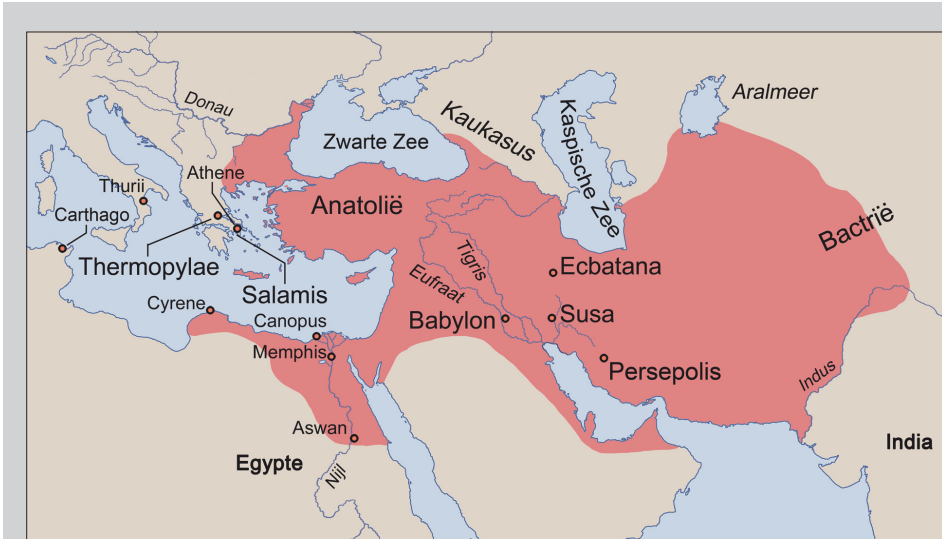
Donau

Zwarte Zee

Kaukasus

Kaspische Zee

Aralmeer

Thurii

Athene

Carthago

Anatolië

Bactrië

Thermopylae

Salamis

Tigris

Eufraat

Ecbatana

Cyrene

Canopus

Babylon

Susa

Memphis

Persepolis

Indus

Aswan

India

Egypte

Nijl